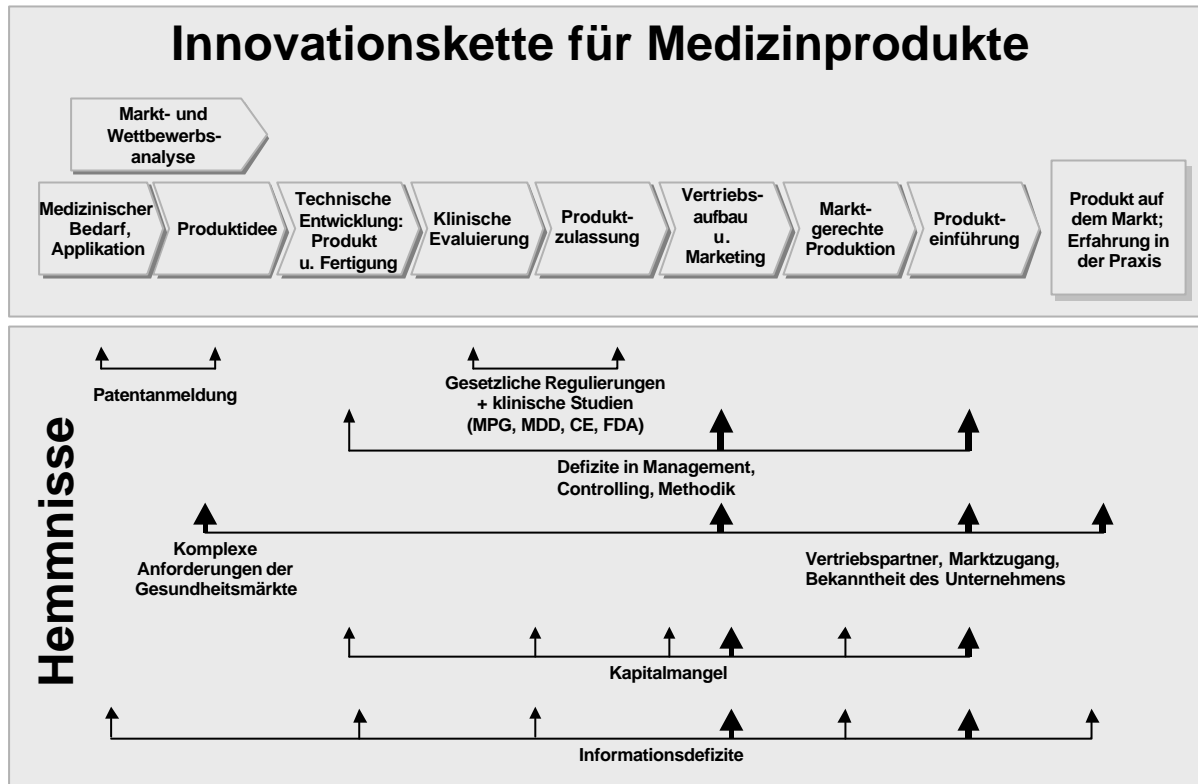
Innovationskette für Medizinprodukte

Markt- und Wettbewerbsanalyse

Medizinischer Bedarf, Applikation

Produktidee

Technische Entwicklung: Produkt u. Fertigung

Klinische Evaluierung

Produktzulassung

Vertriebsaufbau u. Marketing

Marktgerechte Produktion

Produkteinführung

Produkt auf dem Markt; Erfahrung in der Praxis

Hemmnisse

Patentanmeldung

Gesetzliche Regulierungen + klinische Studien (MPG, MDD, CE, FDA)

Defizite in Management, Controlling, Methodik

Komplexe Anforderungen der Gesundheitsmärkte

Vertriebspartner, Marktzugang, Bekanntheit des Unternehmens

Kapitalmangel

Informationsdefizite